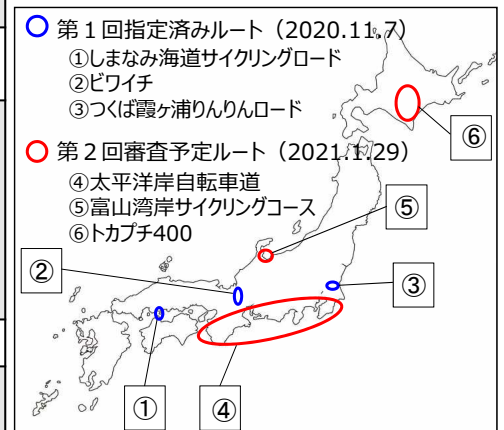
第１回指定済みルート（2020.11.7）
①しまなみ海道サイクリングロード
②ビワイチ
③つくば霞ヶ浦りんりんロード

第２回審査予定ルート（2021.1.29）
④太平洋岸自転車道
⑤富山湾岸サイクリングコース
⑥トカプチ400

⑥
⑤
②
③
①
④